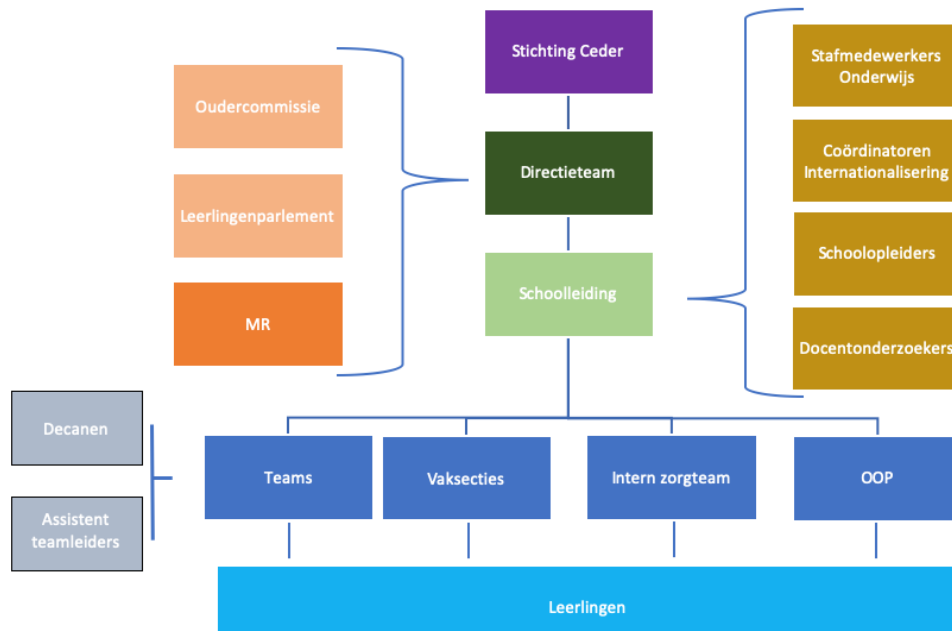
Stichting Ceder

Oudercommissie

Leerlingenparlement

MR

Directieteam

Schoolleiding

Stafmedewerkers Onderwijs

Coördinatoren Internationalisering

Schoolopleiders

Docentonderzoekers

Decanen

Assistent teamleiders

Teams

Vaksecties

Intern zorgteam

OOP

Leerlingen